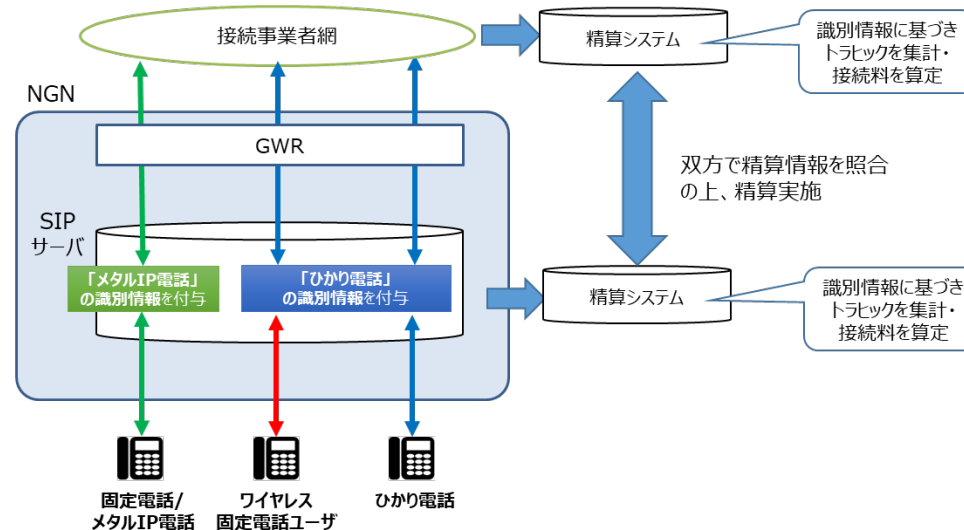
接続事業者網

精算システム

識別情報に基づきトラヒックを集計・接続料を算定

NGN

GWR

双方で精算情報を照合の上、精算実施

SIP サーバ

「メタルIP電話」の識別情報を付与

「ひかり電話」の識別情報を付与

精算システム

識別情報に基づきトラヒックを集計・接続料を算定

固定電話/ メタルIP電話

ワイヤレス 固定電話ユーザ

ひかり電話